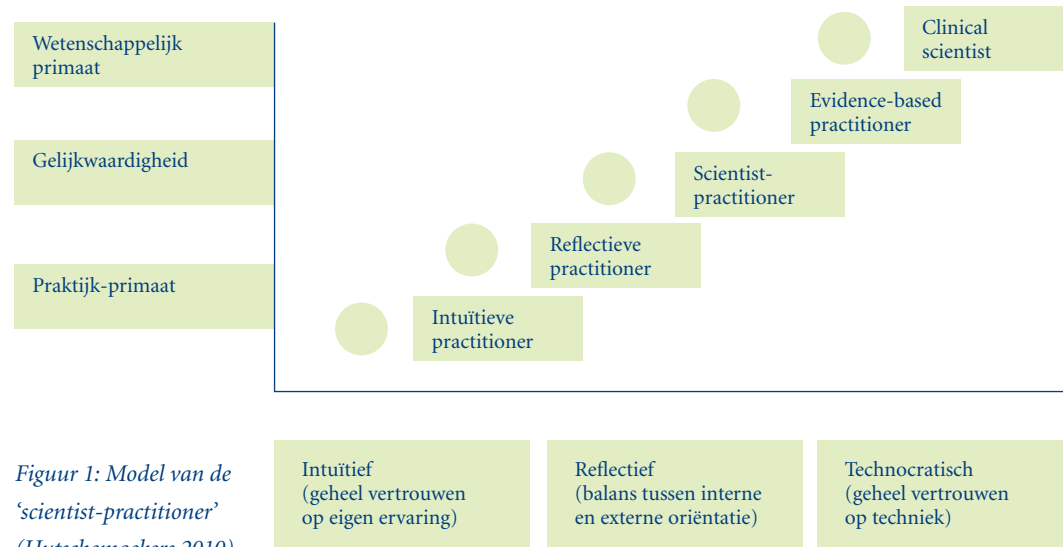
Wetenschappelijk primaat

Gelijkwaardigheid

Praktijk-primaat

Clinical scientist

Evidence-based practitioner

Scientist-practitioner

Reflectieve practitioner

Intuïtieve practitioner

Figuur 1: Model van de 'scientist-practitioner' (Hutschemaekers 2010)

Intuïtief (geheel vertrouwen op eigen ervaring)

Reflectief (balans tussen interne en externe oriëntatie)

Technocratisch (geheel vertrouwen op techniek)